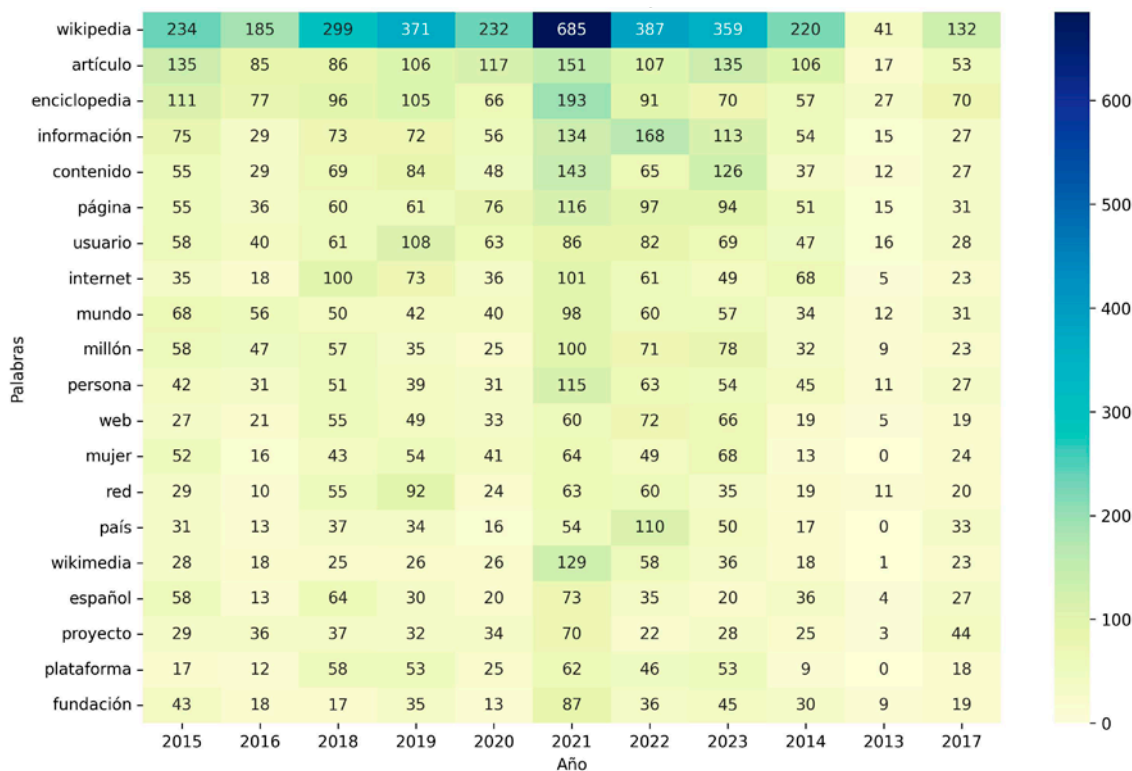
| Palabras | 2015 | 2016 | 2018 | 2019 | 2020 | 2021 | 2022 | 2023 | 2014 | 2013 | 2017 |
|---|---|---|---|---|---|---|---|---|---|---|---|
| wikipedia | 234 | 185 | 299 | 371 | 232 | 685 | 387 | 359 | 220 | 41 | 132 |
| artículo | 135 | 85 | 86 | 106 | 117 | 151 | 107 | 135 | 106 | 17 | 53 |
| enciclopedia | 111 | 77 | 96 | 105 | 66 | 193 | 91 | 70 | 57 | 27 | 70 |
| información | 75 | 29 | 73 | 72 | 56 | 134 | 168 | 113 | 54 | 15 | 27 |
| contenido | 55 | 29 | 69 | 84 | 48 | 143 | 65 | 126 | 37 | 12 | 27 |
| página | 55 | 36 | 60 | 61 | 76 | 116 | 97 | 94 | 51 | 15 | 31 |
| usuario | 58 | 40 | 61 | 108 | 63 | 86 | 82 | 69 | 47 | 16 | 28 |
| internet | 35 | 18 | 100 | 73 | 36 | 101 | 61 | 49 | 68 | 5 | 23 |
| mundo | 68 | 56 | 50 | 42 | 40 | 98 | 60 | 57 | 34 | 12 | 31 |
| millón | 58 | 47 | 57 | 35 | 25 | 100 | 71 | 78 | 32 | 9 | 23 |
| persona | 42 | 31 | 51 | 39 | 31 | 115 | 63 | 54 | 45 | 11 | 27 |
| web | 27 | 21 | 55 | 49 | 33 | 60 | 72 | 66 | 19 | 5 | 19 |
| mujer | 52 | 16 | 43 | 54 | 41 | 64 | 49 | 68 | 13 | 0 | 24 |
| red | 29 | 10 | 55 | 92 | 24 | 63 | 60 | 35 | 19 | 11 | 20 |
| país | 31 | 13 | 37 | 34 | 16 | 54 | 110 | 50 | 17 | 0 | 33 |
| wikimedia | 28 | 18 | 25 | 26 | 26 | 129 | 58 | 36 | 18 | 1 | 23 |
| español | 58 | 13 | 64 | 30 | 20 | 73 | 35 | 20 | 36 | 4 | 27 |
| proyecto | 29 | 36 | 37 | 32 | 34 | 70 | 22 | 28 | 25 | 3 | 44 |
| plataforma | 17 | 12 | 58 | 53 | 25 | 62 | 46 | 53 | 9 | 0 | 18 |
| fundación | 43 | 18 | 17 | 35 | 13 | 87 | 36 | 45 | 30 | 9 | 19 |

Año

600
500
400
300
200
100
0